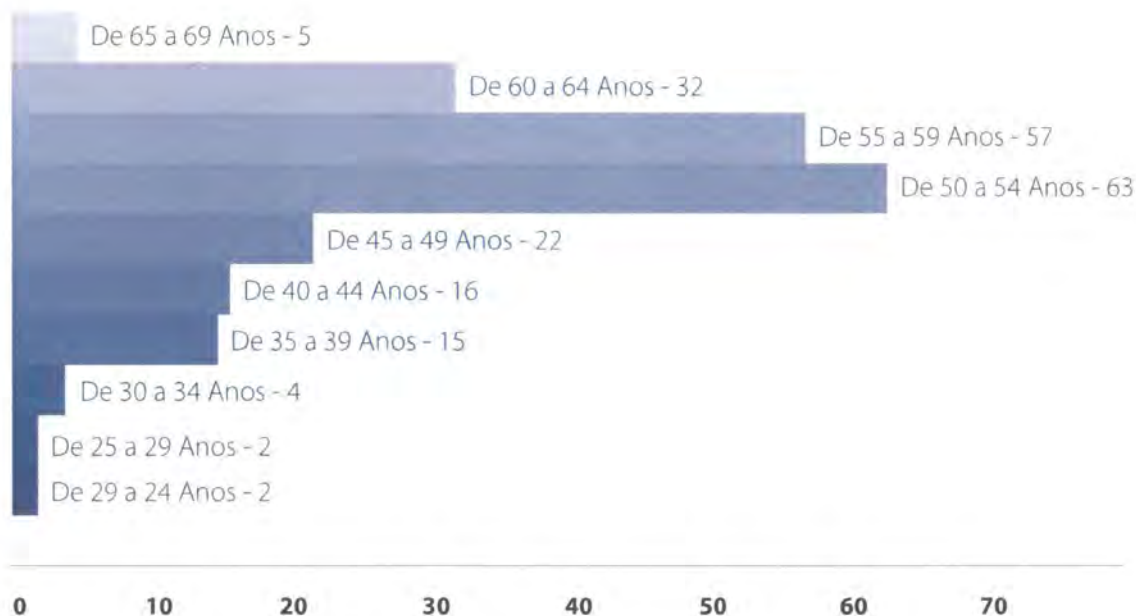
De 65 a 69 Anos - 5
De 60 a 64 Anos - 32
De 55 a 59 Anos - 57
De 50 a 54 Anos - 63
De 45 a 49 Anos - 22
De 40 a 44 Anos - 16
De 35 a 39 Anos - 15
De 30 a 34 Anos - 4
De 25 a 29 Anos - 2
De 29 a 24 Anos - 2

0 10 20 30 40 50 60 70